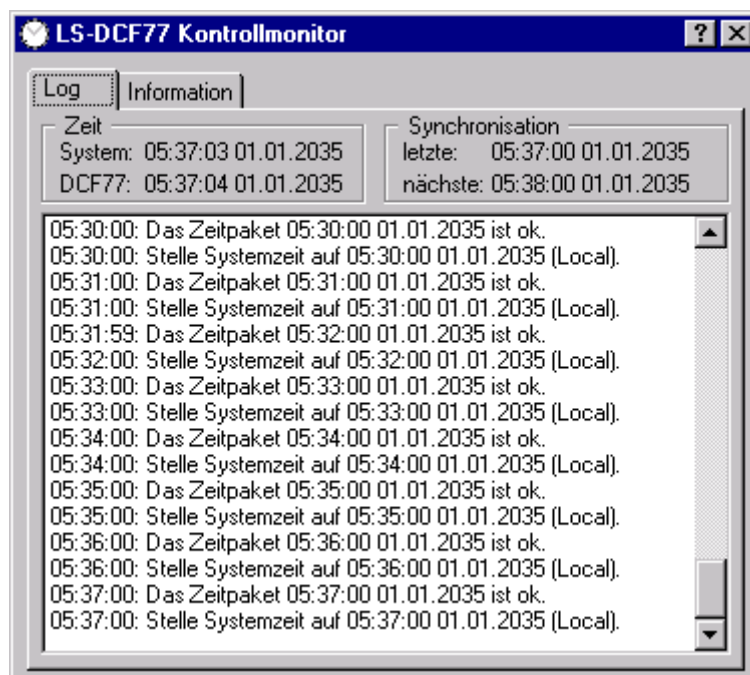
LS-DCF77 Kontrollmonitor

? X

Log

Information

Zeit

System: 05:37:03 01.01.2035

DCF77: 05:37:04 01.01.2035

Synchronisation

letzte: 05:37:00 01.01.2035

nächste: 05:38:00 01.01.2035

05:30:00: Das Zeitpaket 05:30:00 01.01.2035 ist ok.
05:30:00: Stelle Systemzeit auf 05:30:00 01.01.2035 (Local).
05:31:00: Das Zeitpaket 05:31:00 01.01.2035 ist ok.
05:31:00: Stelle Systemzeit auf 05:31:00 01.01.2035 (Local).
05:31:59: Das Zeitpaket 05:32:00 01.01.2035 ist ok.
05:32:00: Stelle Systemzeit auf 05:32:00 01.01.2035 (Local).
05:33:00: Das Zeitpaket 05:33:00 01.01.2035 ist ok.
05:33:00: Stelle Systemzeit auf 05:33:00 01.01.2035 (Local).
05:34:00: Das Zeitpaket 05:34:00 01.01.2035 ist ok.
05:34:00: Stelle Systemzeit auf 05:34:00 01.01.2035 (Local).
05:35:00: Das Zeitpaket 05:35:00 01.01.2035 ist ok.
05:35:00: Stelle Systemzeit auf 05:35:00 01.01.2035 (Local).
05:36:00: Das Zeitpaket 05:36:00 01.01.2035 ist ok.
05:36:00: Stelle Systemzeit auf 05:36:00 01.01.2035 (Local).
05:37:00: Das Zeitpaket 05:37:00 01.01.2035 ist ok.
05:37:00: Stelle Systemzeit auf 05:37:00 01.01.2035 (Local).